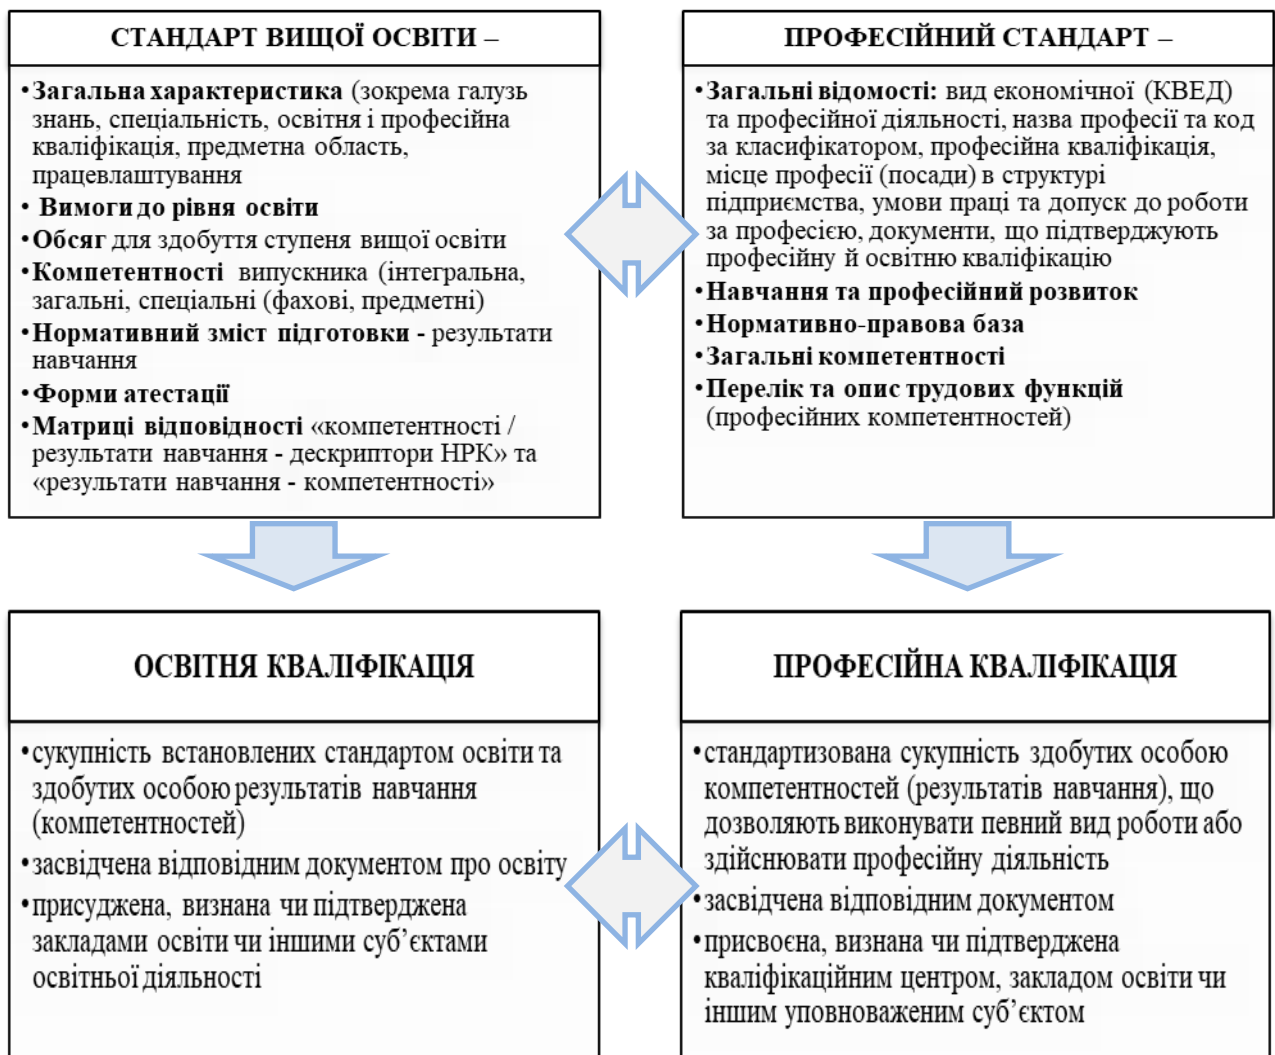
СТАНДАРТ ВИЩОЇ ОСВІТИ –

•Загальна характеристика (зокрема галузь знань, спеціальність, освітня і професійна кваліфікація, предметна область, працевлаштування
• Вимоги до рівня освіти
•Обсяг для здобуття ступеня вищої освіти
•Компетентності випускника (інтегральна, загальні, спеціальні (фахові, предметні)
•Нормативний зміст підготовки - результати навчання
•Форми атестації
•Матриці відповідності «компетентності / результати навчання - дескриптори НРК» та «результати навчання - компетентності»

ПРОФЕСІЙНИЙ СТАНДАРТ –

•Загальні відомості: вид економічної (КВЕД) та професійної діяльності, назва професії та код за класифікатором, професійна кваліфікація, місце професії (посади) в структурі підприємства, умови праці та допуск до роботи за професією, документи, що підтверджують професійну й освітню кваліфікацію
•Навчання та професійний розвиток
•Нормативно-правова база
•Загальні компетентності
•Перелік та опис трудових функцій (професійних компетентностей)

ОСВІТНЯ КВАЛІФІКАЦІЯ

•сукупність встановлених стандартом освіти та здобутих особою результатів навчання (компетентностей)
•засвідчена відповідним документом про освіту
•присуджена, визнана чи підтверджена закладами освіти чи іншими суб’єктами освітньої діяльності

ПРОФЕСІЙНА КВАЛІФІКАЦІЯ

•стандартизована сукупність здобутих особою компетентностей (результатів навчання), що дозволяють виконувати певний вид роботи або здійснювати професійну діяльність
•засвідчена відповідним документом
•присвоєна, визнана чи підтверджена кваліфікаційним центром, закладом освіти чи іншим уповноваженим суб’єктом